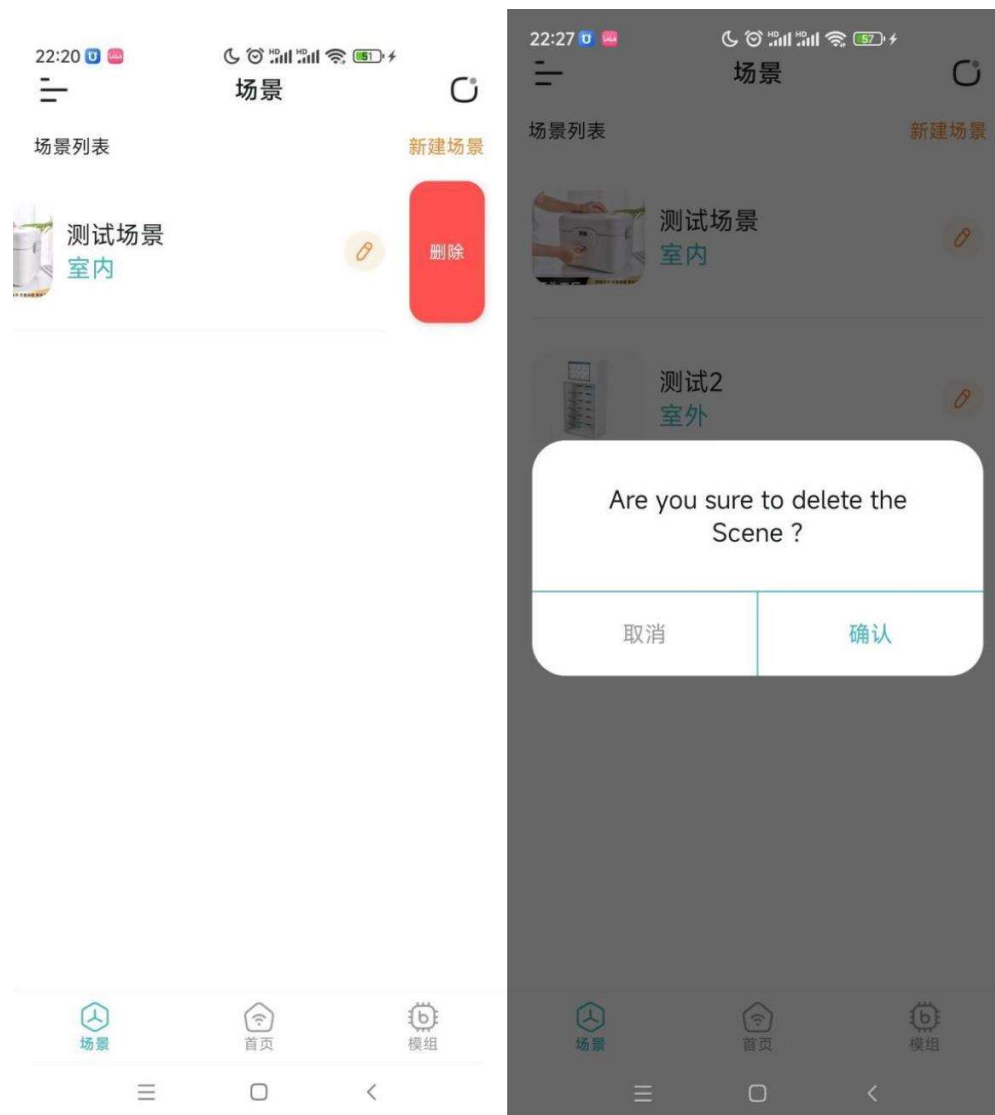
22:20 51

场景

场景列表

新建场景

测试场景
室内

删除

场景

首页

模组

22:27 57

场景

场景列表

新建场景

测试场景
室内

测试2
室外

Are you sure to delete the Scene ?

取消

确认

场景

首页

模组